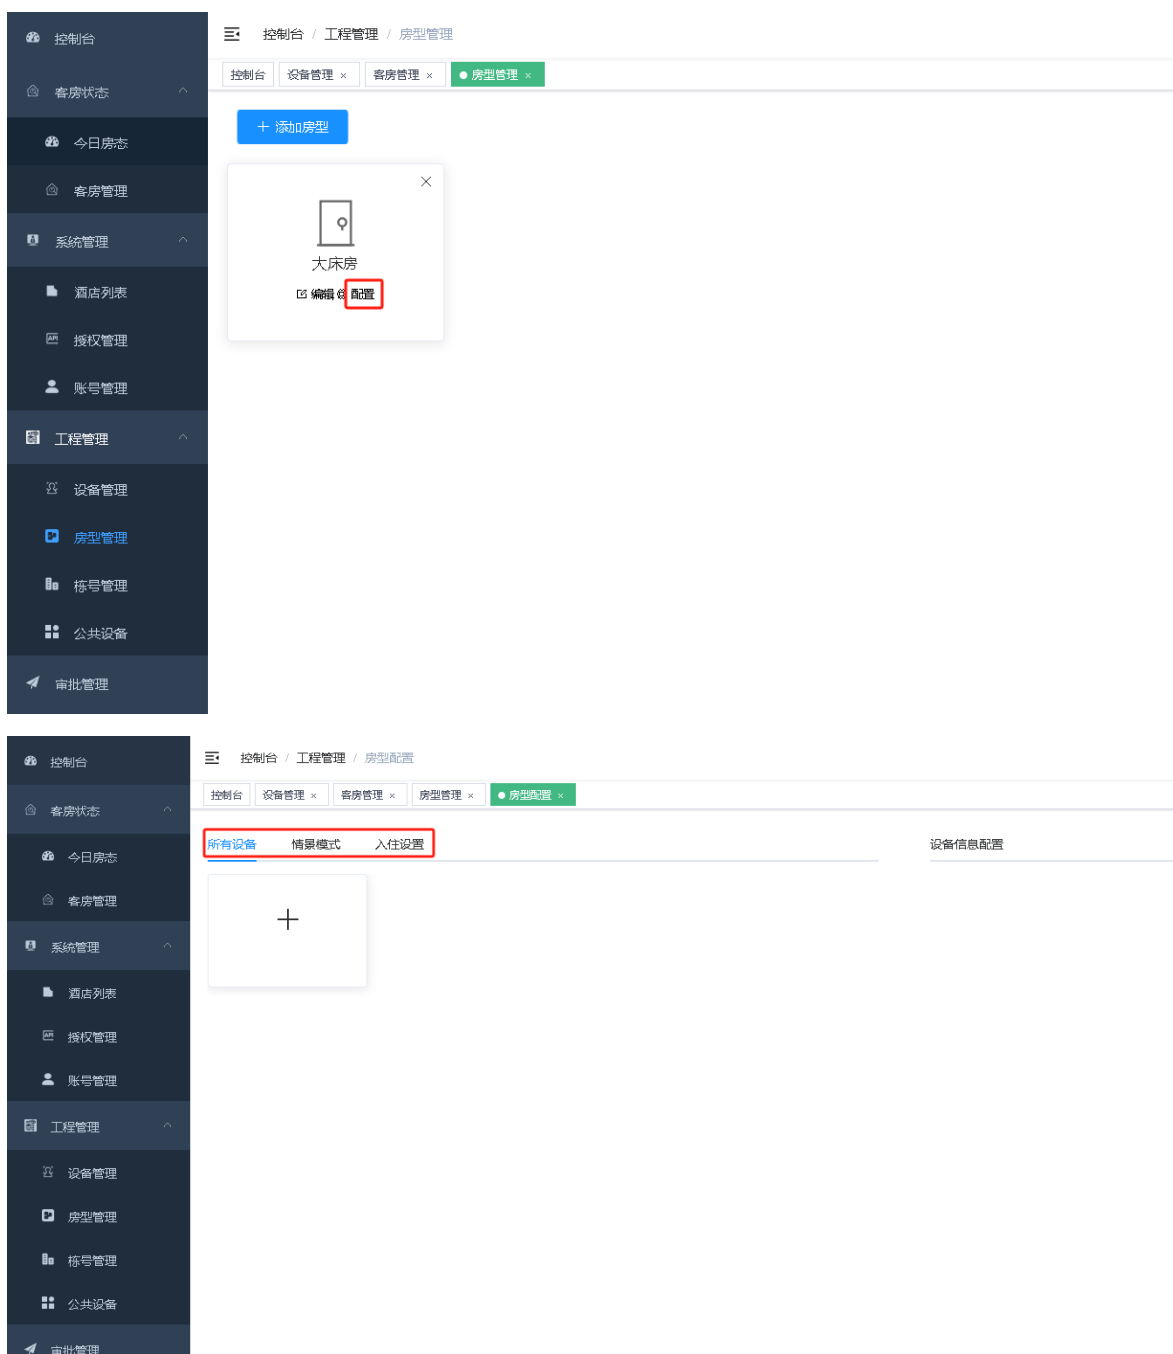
控制台

客房状态

今日房态

客房管理

系统管理

酒店列表

授权管理

账号管理

工程管理

设备管理

房型管理

栋号管理

公共设备

审批管理

控制台 / 工程管理 / 房型管理

控制台 设备管理 × 客房管理 × 房型管理 ×

+ 添加房型

×

大床房

编辑 配置

控制台

客房状态

今日房态

客房管理

系统管理

酒店列表

授权管理

账号管理

工程管理

设备管理

房型管理

栋号管理

公共设备

审批管理

控制台 / 工程管理 / 房型配置

控制台 设备管理 × 客房管理 × 房型管理 × 房型配置 ×

所有设备 情景模式 入住设置

设备信息配置

+